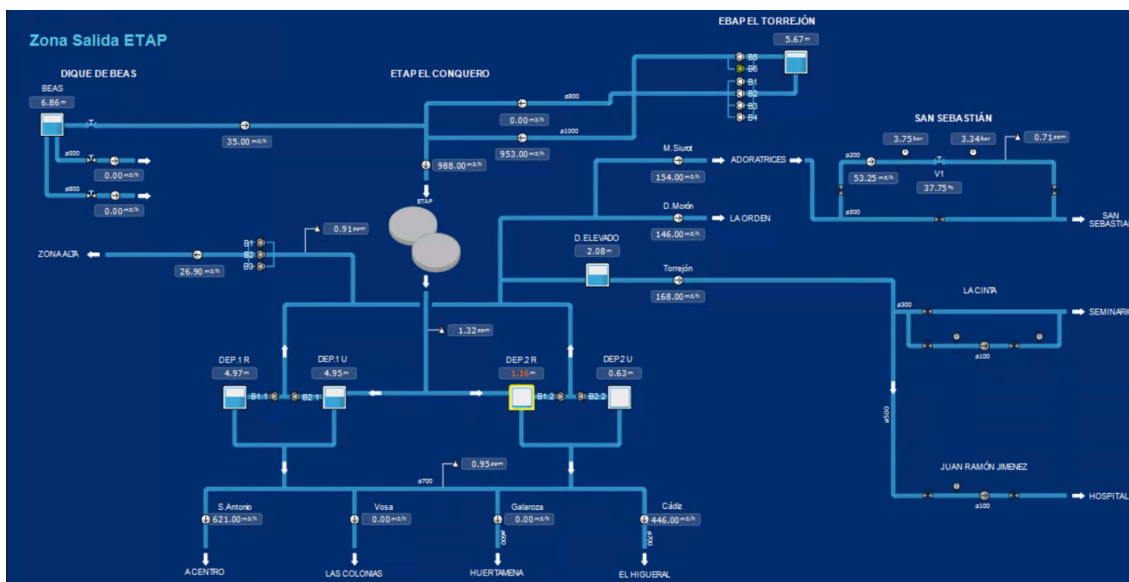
Zona Salida ETAP

EBAP EL TORREJÓN
5.67 m
B5
B6
B1
B2
B3
B4

DIQUE DE BEAS
BEAS
6.86 m
35.00 m3/h
ø500
0.00 m3/h
ø800
0.00 m3/h

ETAP EL CONQUERO
ø800
0.00 m3/h
ø1000
953.00 m3/h
988.00 m3/h
ETAP

SAN SEBASTIÁN
3.75 bar
3.34 bar
0.71 ppm
ø200
53.25 m3/h
V1
37.75 %
ø500
SAN SEBASTIAN

M.Siurot
154.00 m3/h
ADORATRICES
D.Morón
146.00 m3/h
LA ORDEN

ZONA ALTA
B1
B2
B3
0.91 ppm
26.90 m3/h

D.ELEVADO
2.08 m
Torrejón
168.00 m3/h

LA CINTA
ø300
SEMINARIO
ø100

1.32 ppm

DEP.1 R
4.97 m
DEP.1 U
4.95 m
B1.1
B2.1
DEP 2 R
1.16 m
DEP2 U
0.63 m
B1.2
B2.2

ø500

JUAN RAMÓN JIMENEZ
ø100
HOSPITAL

0.95 ppm
ø700
S.Antonio
621.00 m3/h
Vosa
0.00 m3/h
Galaroza
0.00 m3/h
ø300
Cádiz
446.00 m3/h
ø300

A CENTRO
LAS COLONIAS
HUERTAMENA
EL HIGUERAL